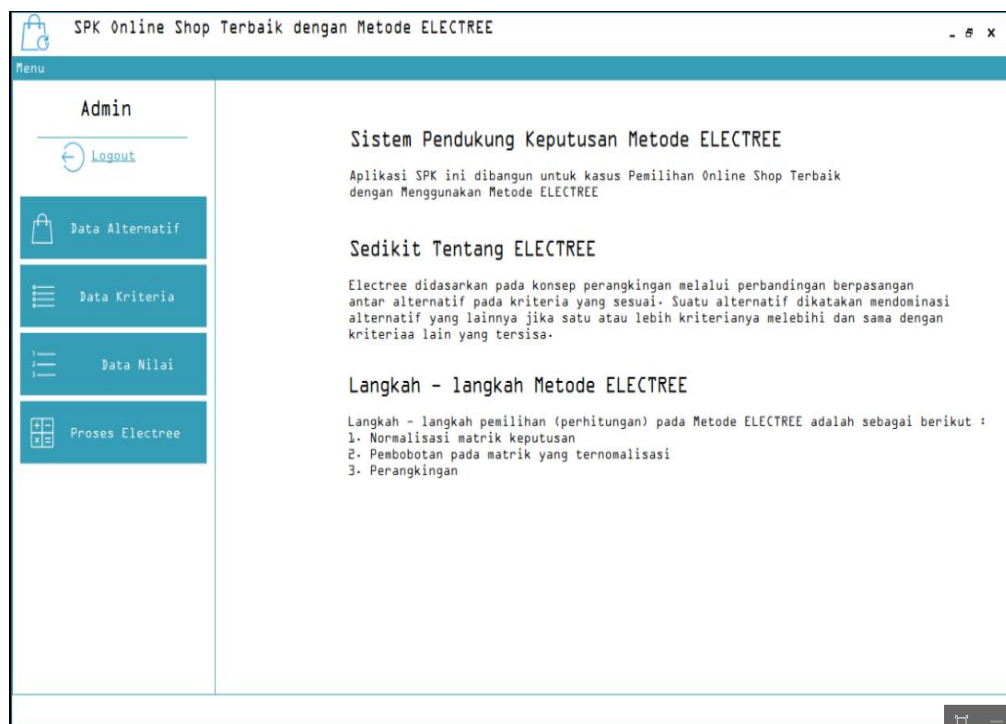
SPK Online Shop Terbaik dengan Metode ELECTREE

_ ♂ X

Menu

Admin

Logout

Data Alternatif

Data Kriteria

Data Nilai

Proses Electree

Sistem Pendukung Keputusan Metode ELECTREE

Aplikasi SPK ini dibangun untuk kasus Pemilihan Online Shop Terbaik dengan Menggunakan Metode ELECTREE

Sedikit Tentang ELECTREE

Electree didasarkan pada konsep perangkingan melalui perbandingan berpasangan antar alternatif pada kriteria yang sesuai. Suatu alternatif dikatakan mendominasi alternatif yang lainnya jika satu atau lebih kriterianya melebihi dan sama dengan kriteriaa lain yang tersisa.

Langkah - langkah Metode ELECTREE

Langkah - langkah pemilihan (perhitungan) pada Metode ELECTREE adalah sebagai berikut :
1. Normalisasi matrik keputusan
2. Pembobotan pada matrik yang ternomalisasi
3. Perangkingan